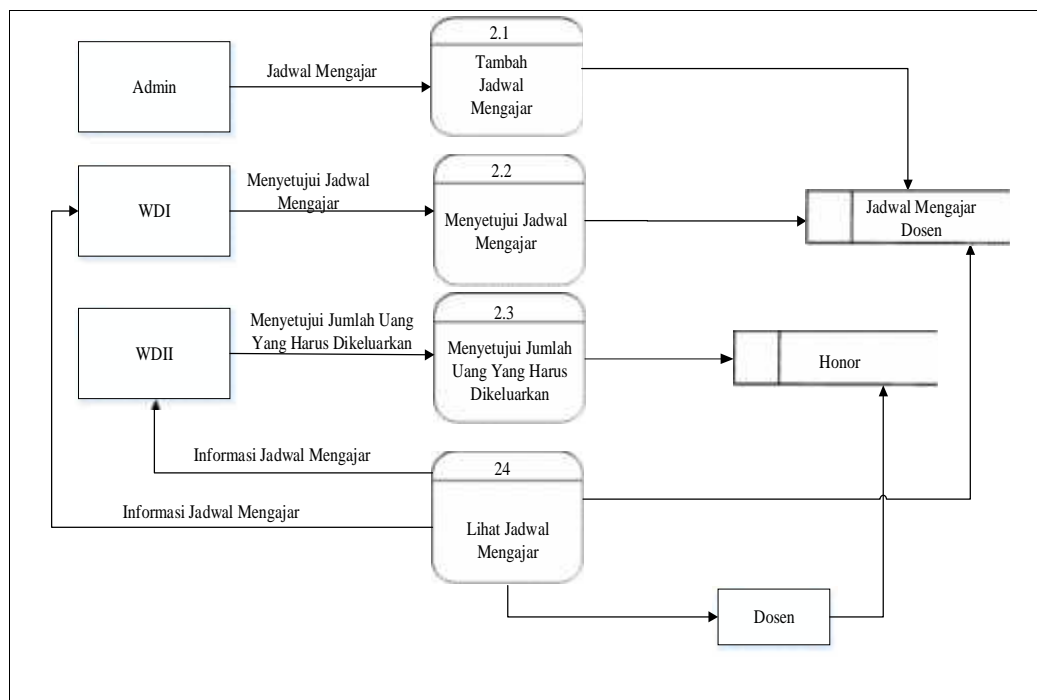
Admin

Jadwal Mengajar

2.1

Tambah Jadwal Mengajar

WDI

Menyetujui Jadwal Mengajar

2.2

Menyetujui Jadwal Mengajar

Jadwal Mengajar Dosen

WDII

Menyetujui Jumlah Uang Yang Harus Dikeluarkan

2.3

Menyetujui Jumlah Uang Yang Harus Dikeluarkan

Honor

Informasi Jadwal Mengajar

24

Informasi Jadwal Mengajar

Lihat Jadwal Mengajar

Dosen